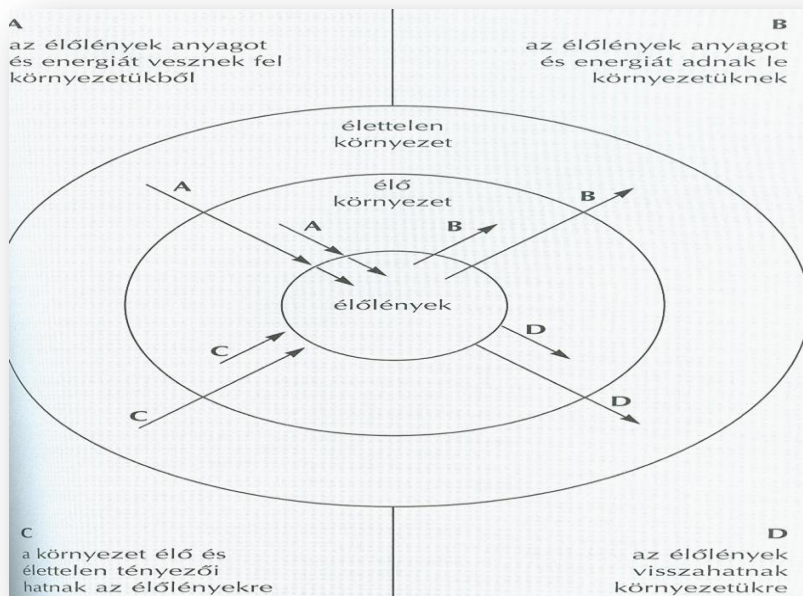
A
az élőlények anyagot és energiát vesznek fel környezetükből

B
az élőlények anyagot és energiát adnak le környezetüknek

élettelen környezet

élő környezet

élőlények

A

A

B

B

C

C

D

D

C
a környezet élő és élettelen tényezői hatnak az élőlényekre

D
az élőlények visszahatnak környezetükre